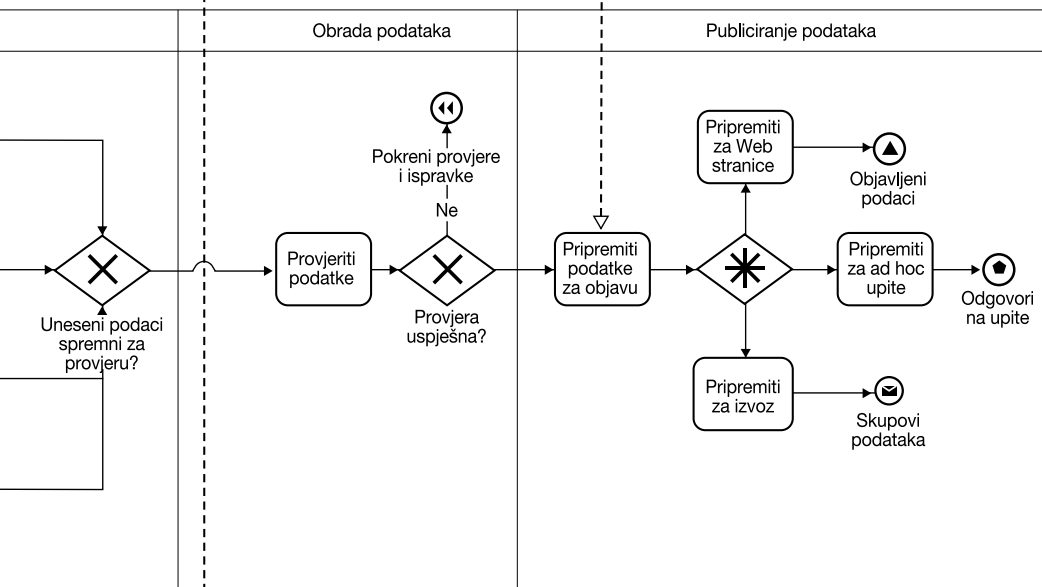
Obrada podataka

Publiciranje podataka

Uneseni podaci spremni za provjeru?

Provjeriti podatke

Pokreni provjere i ispravke

Ne

Provjera uspješna?

Pripremiti podatke za objavu

Pripremiti za Web stranice

Objavljeni podaci

Pripremiti za ad hoc upite

Odgovori na upite

Pripremiti za izvoz

Skupovi podataka